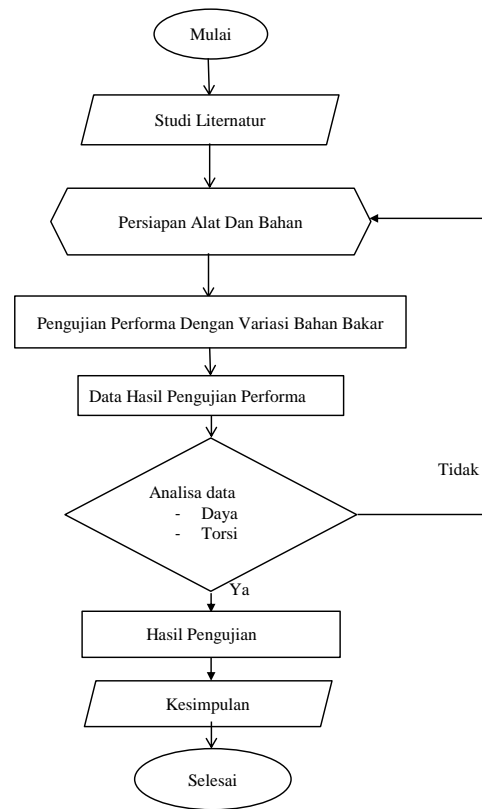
Mulai

Studi Liternatur

Persiapan Alat Dan Bahan

Pengujian Performa Dengan Variasi Bahan Bakar

Data Hasil Pengujian Performa

Tidak

Analisa data
- Daya
- Torsi

Ya

Hasil Pengujian

Kesimpulan

Selesai